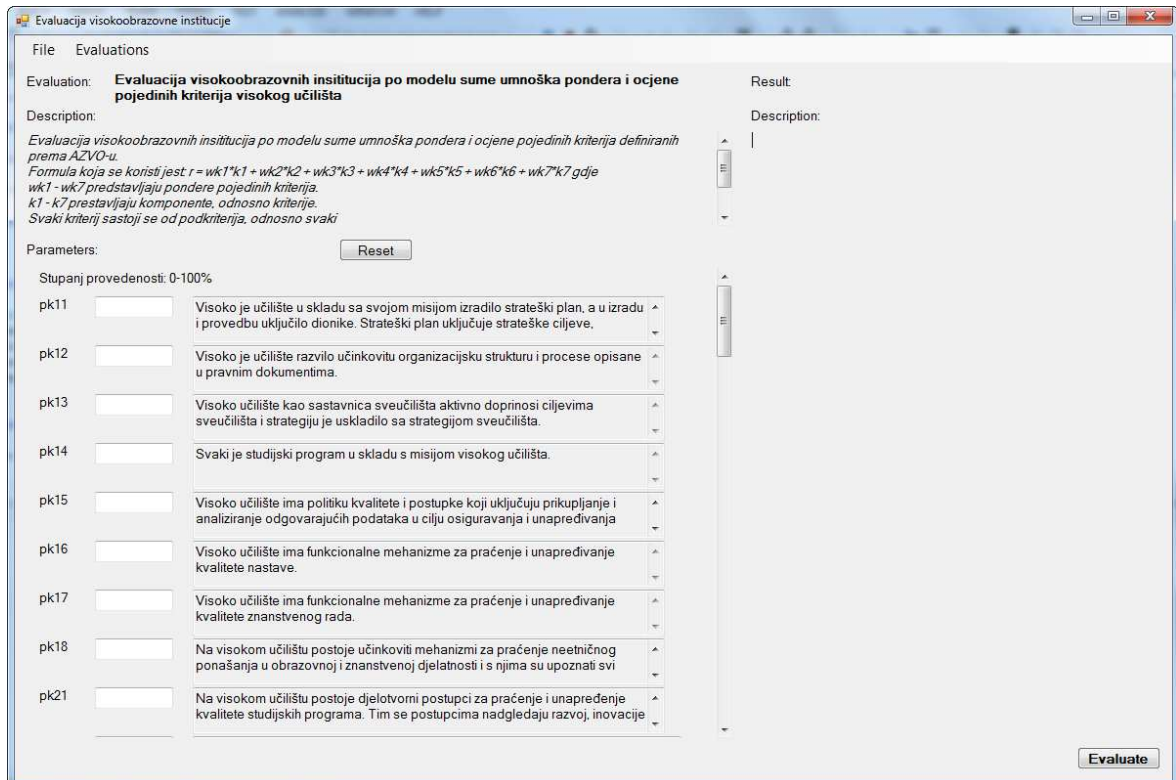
Evaluacija visokoobrazovne institucije

File Evaluations

Evaluation: Evaluacija visokoobrazovnih insititucija po modelu sume umnoška pondera i ocjene pojedinih kriterija visokog učilišta

Result:

Description:

Description:

Evaluacija visokoobrazovnih insititucija po modelu sume umnoška pondera i ocjene pojedinih kriterija definiranih prema AZVO-u.
Formula koja se koristi jest: r = wk1*k1 + wk2*k2 + wk3*k3 + wk4*k4 + wk5*k5 + wk6*k6 + wk7*k7 gdje wk1 - wk7 predstavljaju pondere pojedinih kriterija.
k1 - k7 prestavljaju komponente, odnosno kriterije.
Svaki kriterij sastoji se od podkriterija, odnosno svaki

Parameters: Reset

Stupanj provedenosti: 0-100%

pk11 Visoko je učilište u skladu sa svojom misijom izradilo strateški plan, a u izradu i provedbu uključilo dionike. Strateški plan uključuje strateške ciljeve,

pk12 Visoko je učilište razvilo učinkovitu organizacijsku strukturu i procese opisane u pravnim dokumentima.

pk13 Visoko učilište kao sastavnica sveučilišta aktivno doprinosi ciljevima sveučilišta i strategiju je uskladilo sa strategijom sveučilišta.

pk14 Svaki je studijski program u skladu s misijom visokog učilišta.

pk15 Visoko učilište ima politiku kvalitete i postupke koji uključuju prikupljanje i analiziranje odgovarajućih podataka u cilju osiguravanja i unapređivanja

pk16 Visoko učilište ima funkcionalne mehanizme za praćenje i unapređivanje kvalitete nastave.

pk17 Visoko učilište ima funkcionalne mehanizme za praćenje i unapređivanje kvalitete znanstvenog rada.

pk18 Na visokom učilištu postoje učinkoviti mehanizmi za praćenje neetničnog ponašanja u obrazovnoj i znanstvenoj djelatnosti i s njima su upoznati svi

pk21 Na visokom učilištu postoje djelotvorni postupci za praćenje i unapređenje kvalitete studijskih programa. Tim se postupcima nadgledaju razvoj, inovacije

Evaluate